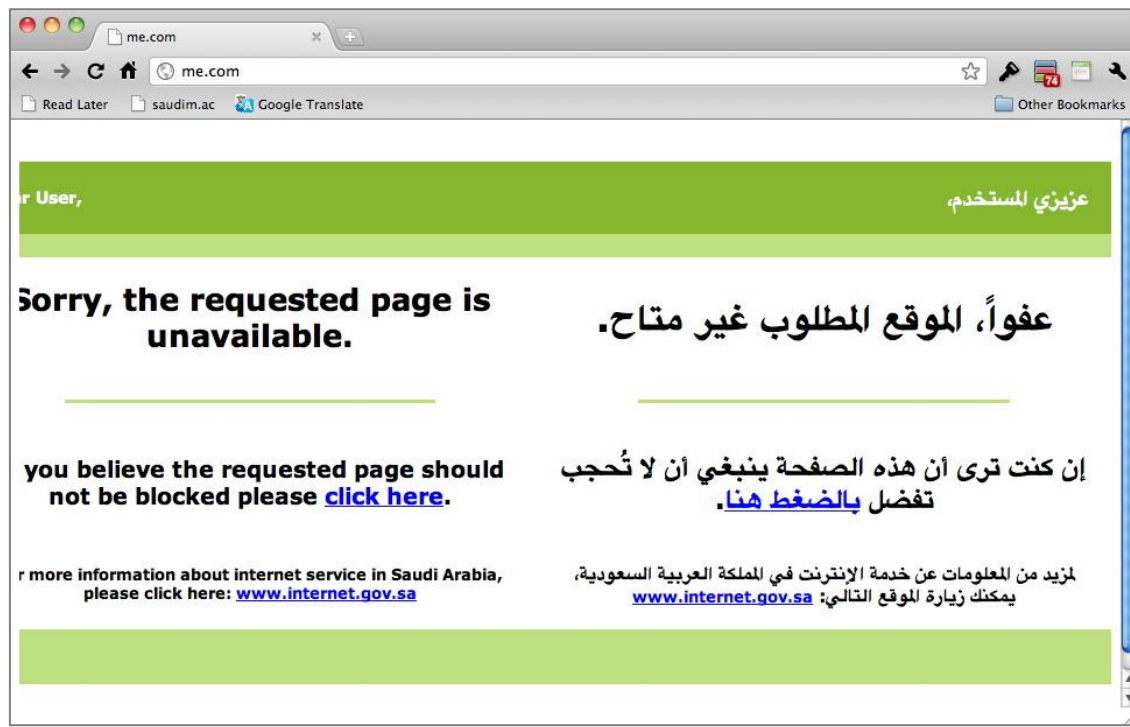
me.com

me.com

Read Later saudim.ac Google Translate

Other Bookmarks

74

r User,

عزيزي المستخدم،

Sorry, the requested page is unavailable.

عفواً، الموقع المطلوب غير متاح.

you believe the requested page should not be blocked please click here.

إن كنت ترى أن هذه الصفحة ينبغي أن لا تُحجب تفضل بالضغط هنا.

r more information about internet service in Saudi Arabia, please click here: www.internet.gov.sa

لمزيد من المعلومات عن خدمة الإنترنت في المملكة العربية السعودية، يمكنك زيارة الموقع التالي: www.internet.gov.sa